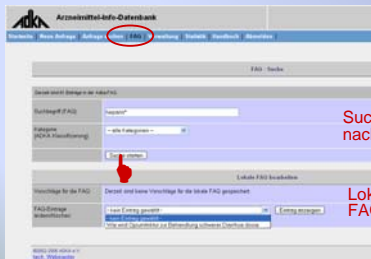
ADKA Arzneimittel-Info-Datenbank

Startseite Neue Anfrage Anfragen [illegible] FAQ Verwaltung Statistik Handbuch Abmelden

FAQ - Suche

Derzeit sind 61 Einträge in der Adka-FAQ.

Suchbegriff (FAQ) heparin*

Kategorie (ADKA Klassifizierung) --alle Kategorien--

Suche starten

Lokale FAQ bearbeiten

Vorschläge für die FAQ Derzeit sind keine Vorschläge für die lokale FAQ gespeichert.

FAQ-Einträge ändern/löschen --kein Eintrag gewählt-- Eintrag anzeigen

--kein Eintrag gewählt--
Wie wird Opiumtinktur zur Behandlung schwerer Diarrhoe dosie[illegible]

Suc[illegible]
nac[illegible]

Lok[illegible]
FA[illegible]

©2002-2009 ADKA e.V.
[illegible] Webmaster